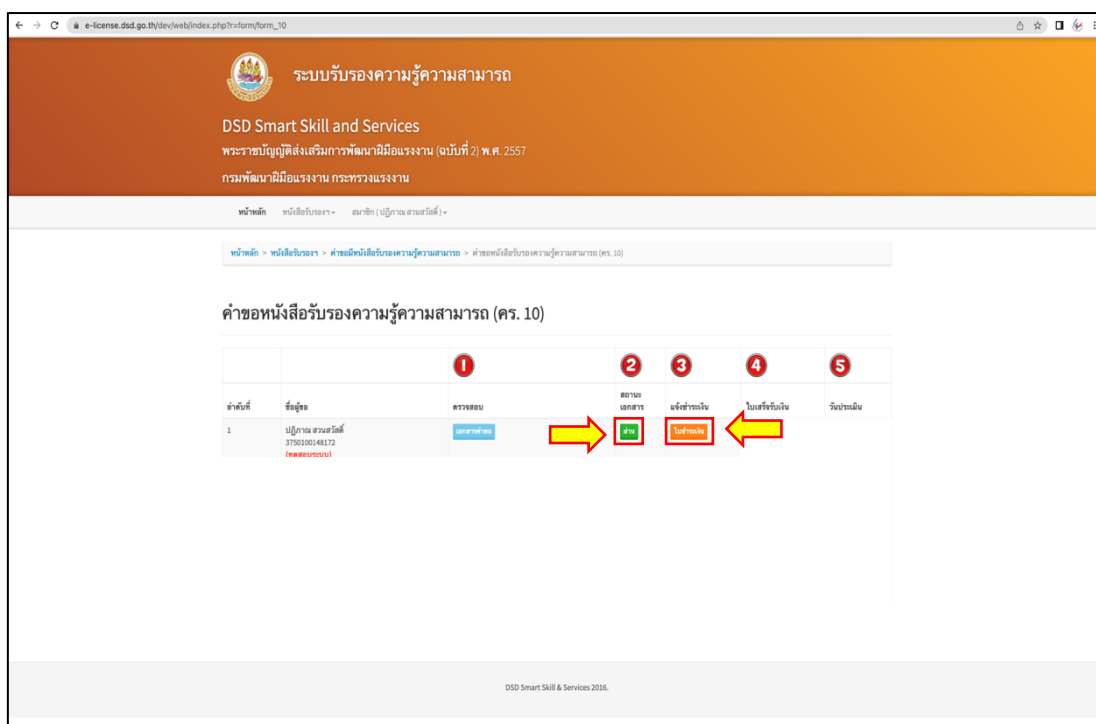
e-license.dsd.go.th/dev/web/index.php?r=form/form_10

ระบบรับรองความรู้ความสามารถ

DSD Smart Skill and Services
พระราชบัญญัติส่งเสริมการพัฒนาฝีมือแรงงาน (ฉบับที่ 2) พ.ศ. 2557
กรมพัฒนาฝีมือแรงงาน กระทรวงแรงงาน

หน้าหลัก หนังสือรับรอง ▾ สมาชิก ( ปฏิภาณ สวนสวัสดิ์ ) ▾

หน้าหลัก > หนังสือรับรอง > คำขอมีหนังสือรับรองความรู้ความสามารถ > คำขอหนังสือรับรองความรู้ความสามารถ (คร. 10)

คำขอหนังสือรับรองความรู้ความสามารถ (คร. 10)

| | | 1 | 2 | 3 | 4 | 5 |
|---|---|---|---|---|---|---|
| ลำดับที่ | ชื่อผู้ขอ | ตรวจสอบ | สถานะเอกสาร | แจ้งชำระเงิน | ใบเสร็จรับเงิน | วันประเมิน |
| 1 | ปฏิภาณ สวนสวัสดิ์ 3750100148172 (ทดสอบระบบ) | เอกสารคำขอ | ผ่าน | ใบชำระเงิน | | |

DSD Smart Skill & Services 2016.